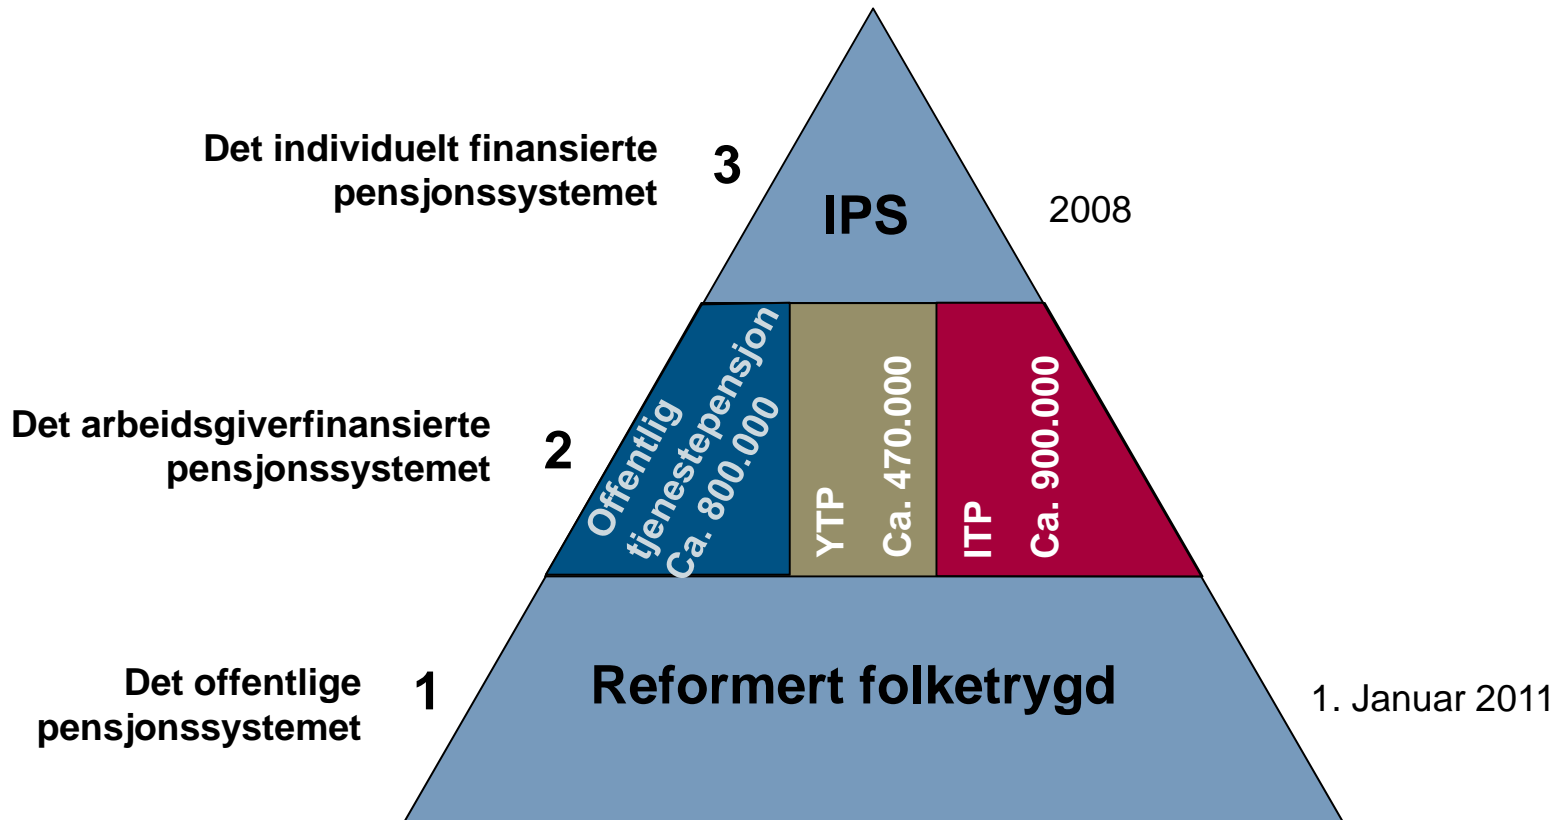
Det individuelt finansierte pensjonssystemet

3

IPS

2008

Det arbeidsgiverfinansierte pensjonssystemet

2

Offentlig tjenestepensjon Ca. 800.000

YTP Ca. 470.000

ITP Ca. 900.000

Det offentlige pensjonssystemet

1

Reformert folketrygd

1. Januar 2011